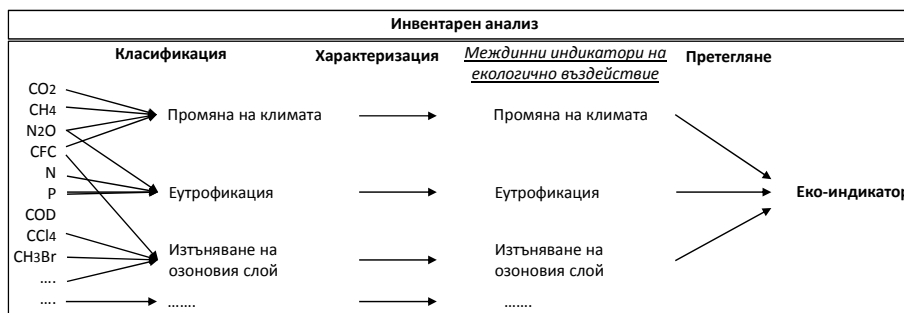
Инвентарен анализ

Класификация

Характеризация

Междинни индикатори на екологично въздействие

Претегляне

$CO_2$
$CH_4$
$N_2O$
CFC
N
P
COD
$CCl_4$
$CH_3Br$
....
....

Промяна на климата
Еутрофикация
Изтъняване на озоновия слой
.......

Промяна на климата
Еутрофикация
Изтъняване на озоновия слой
.......

Еко-индикатор